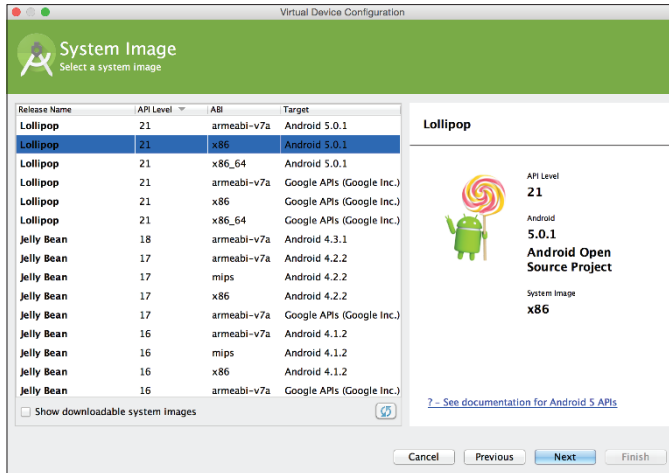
Virtual Device Configuration

System Image
Select a system image

| Release Name | API Level | ABI | Target |
|---|---|---|---|
| Lollipop | 21 | armeabi-v7a | Android 5.0.1 |
| Lollipop | 21 | x86 | Android 5.0.1 |
| Lollipop | 21 | x86_64 | Android 5.0.1 |
| Lollipop | 21 | armeabi-v7a | Google APIs (Google Inc.) |
| Lollipop | 21 | x86 | Google APIs (Google Inc.) |
| Lollipop | 21 | x86_64 | Google APIs (Google Inc.) |
| Jelly Bean | 18 | armeabi-v7a | Android 4.3.1 |
| Jelly Bean | 17 | armeabi-v7a | Android 4.2.2 |
| Jelly Bean | 17 | mips | Android 4.2.2 |
| Jelly Bean | 17 | x86 | Android 4.2.2 |
| Jelly Bean | 17 | armeabi-v7a | Google APIs (Google Inc.) |
| Jelly Bean | 16 | armeabi-v7a | Android 4.1.2 |
| Jelly Bean | 16 | mips | Android 4.1.2 |
| Jelly Bean | 16 | x86 | Android 4.1.2 |
| Jelly Bean | 16 | armeabi-v7a | Google APIs (Google Inc.) |

Show downloadable system images

Lollipop

API Level
21

Android
5.0.1
Android Open Source Project

System Image
x86

? - See documentation for Android 5 APIs

Cancel Previous Next Finish